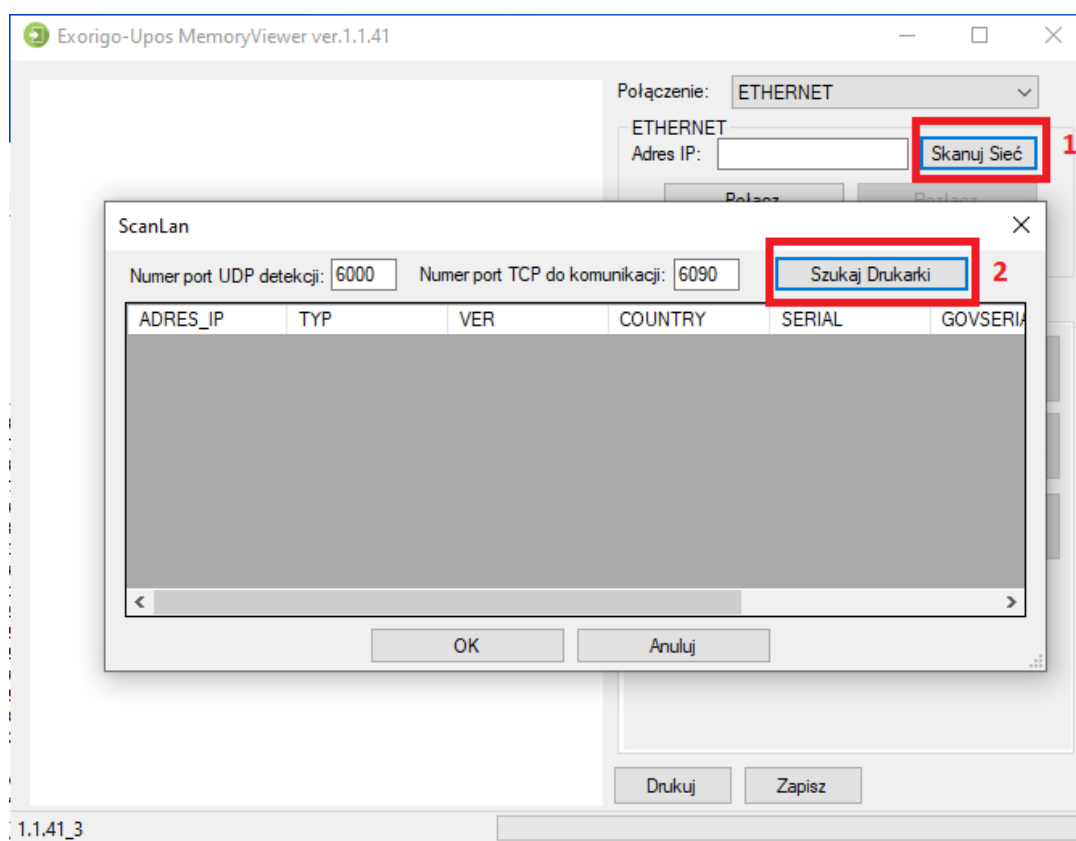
Exorigo-Upos MemoryViewer ver.1.1.41

Połączenie: ETHERNET

ETHERNET
Adres IP:

Skanuj Sieć 1

Połącz Rozłącz

ScanLan

Numer port UDP detekcji: 6000 Numer port TCP do komunikacji: 6090

Szukaj Drukarki 2

| ADRES_IP | TYP | VER | COUNTRY | SERIAL | GOVSERIA |
|---|---|---|---|---|---|

OK Anuluj

Drukuj Zapisz

1.1.41_3